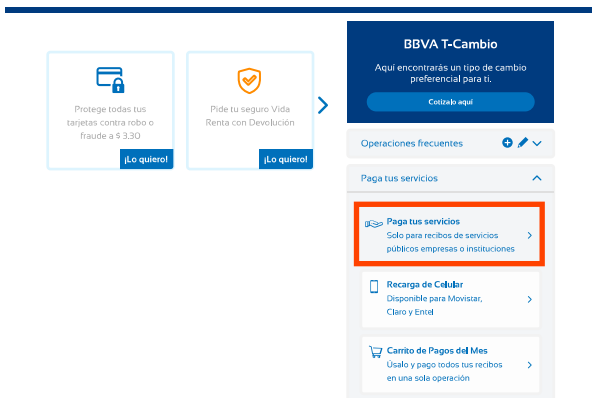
Protege todas tus tarjetas contra robo o fraude a $ 3.30

¡Lo quiero!

Pide tu seguro Vida Renta con Devolución

¡Lo quiero!

BBVA T-Cambio

Aquí encontrarás un tipo de cambio preferencial para ti.

Cotízalo aquí

Operaciones frecuentes

Paga tus servicios

Paga tus servicios
Solo para recibos de servicios públicos empresas o instituciones

Recarga de Celular
Disponible para Movistar, Claro y Entel

Carrito de Pagos del Mes
Úsalo y paga todos tus recibos en una sola operación